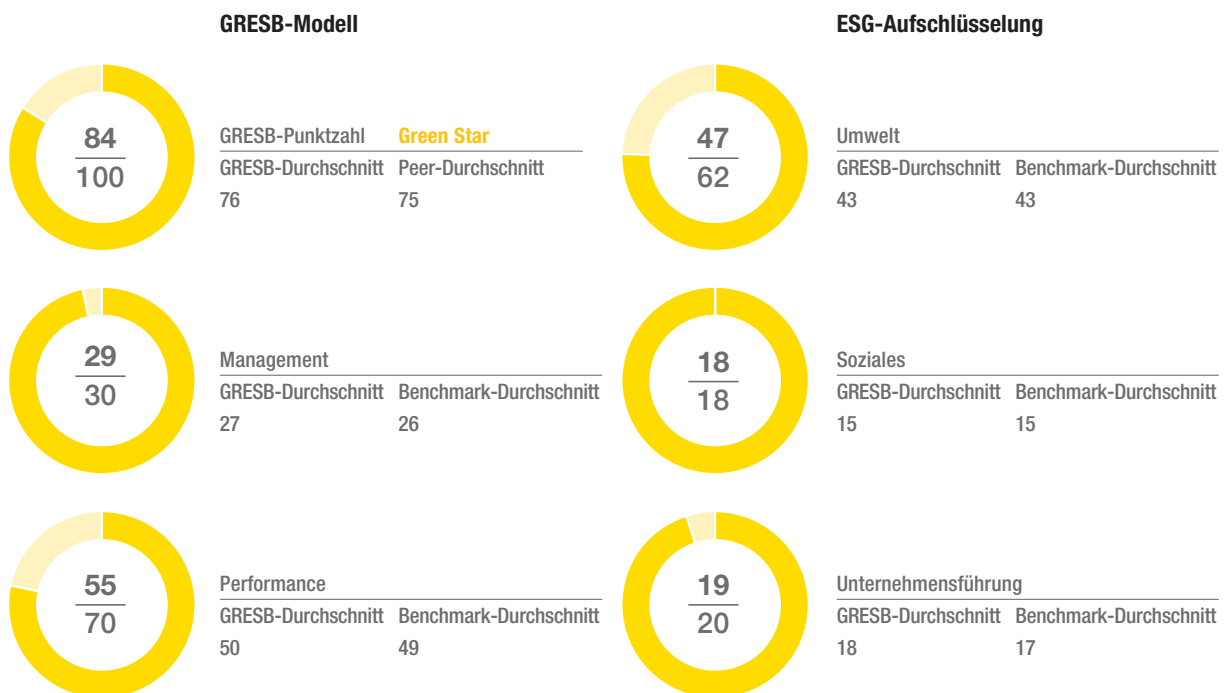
GRESB-Modell

$\frac{84}{100}$

GRESB-Punktzahl Green Star

| GRESB-Durchschnitt | Peer-Durchschnitt |
|---|---|
| 76 | 75 |

$\frac{29}{30}$

Management

| GRESB-Durchschnitt | Benchmark-Durchschnitt |
|---|---|
| 27 | 26 |

$\frac{55}{70}$

Performance

| GRESB-Durchschnitt | Benchmark-Durchschnitt |
|---|---|
| 50 | 49 |

ESG-Aufschlüsselung

$\frac{47}{62}$

Umwelt

| GRESB-Durchschnitt | Benchmark-Durchschnitt |
|---|---|
| 43 | 43 |

$\frac{18}{18}$

Soziales

| GRESB-Durchschnitt | Benchmark-Durchschnitt |
|---|---|
| 15 | 15 |

$\frac{19}{20}$

Unternehmensführung

| GRESB-Durchschnitt | Benchmark-Durchschnitt |
|---|---|
| 18 | 17 |